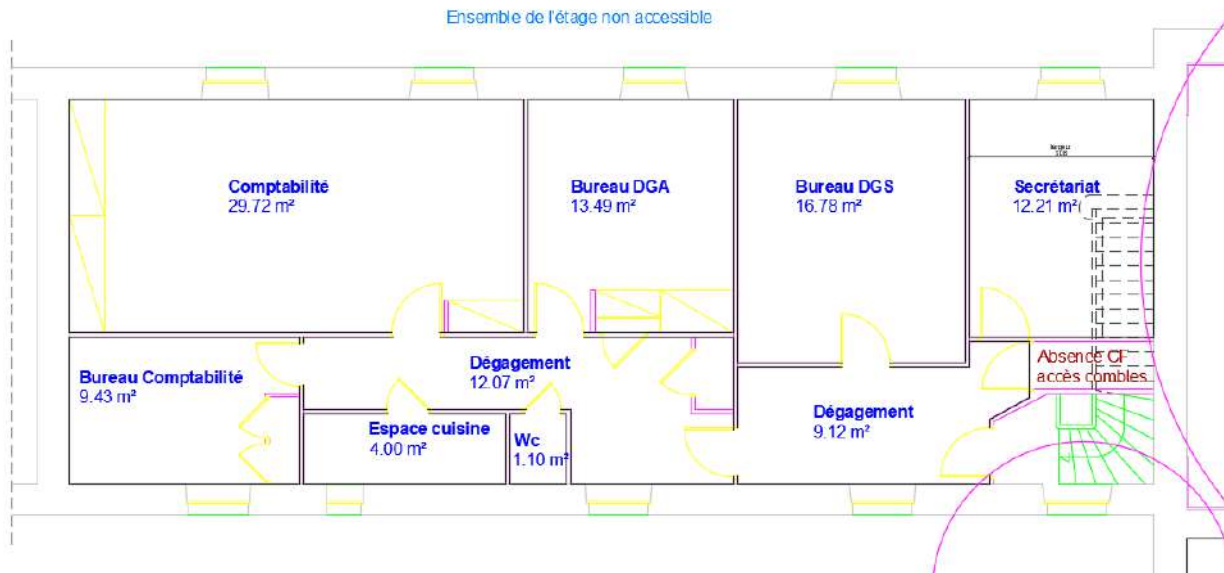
Ensemble de l'étage non accessible

Comptabilité
29.72 m²

Bureau DGA
13.49 m²

Bureau DGS
16.78 m²

Secrétariat
12.21 m²

Bureau Comptabilité
9.43 m²

Dégagement
12.07 m²

Absence CF
accès combles

Espace cuisine
4.00 m²

Wc
1.10 m²

Dégagement
9.12 m²